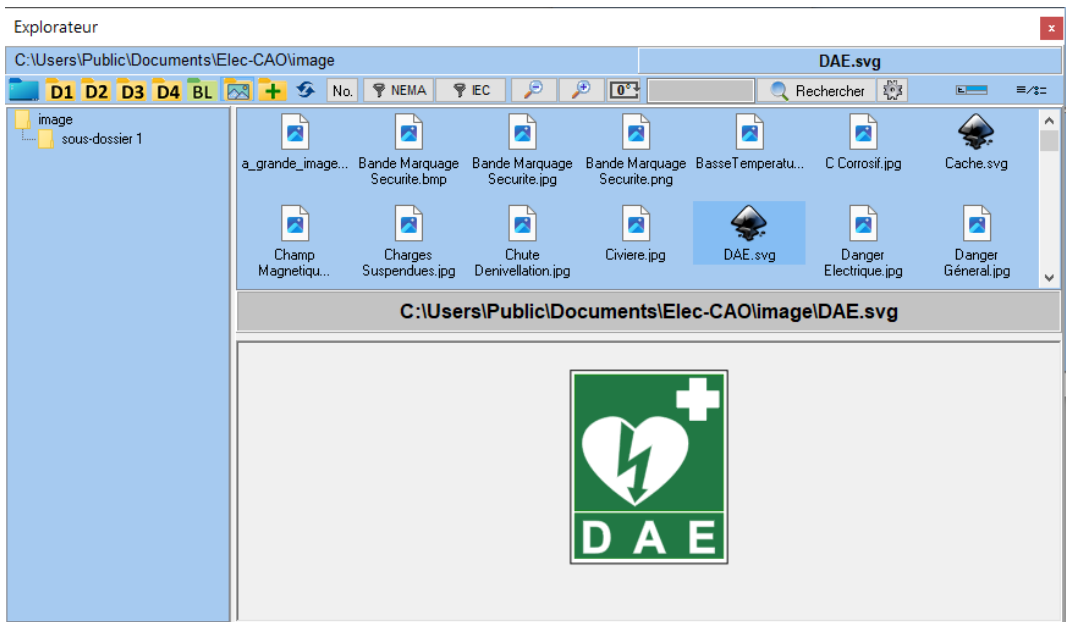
Explorateur

C:\Users\Public\Documents\Elec-CAO\image

DAE.svg

D1 D2 D3 D4 BL

No. NEMA IEC

Rechercher

image
sous-dossier 1

a_grande_image...
Bande Marquage Securite.bmp
Bande Marquage Securite.jpg
Bande Marquage Securite.png
BasseTemperatu...
C Corrosif.jpg
Cache.svg
Champ Magnetiqu...
Charges Suspendues.jpg
Chute Denivellation.jpg
Civiere.jpg
DAE.svg
Danger Electrique.jpg
Danger Géneral.jpg

C:\Users\Public\Documents\Elec-CAO\image\DAE.svg

DAE